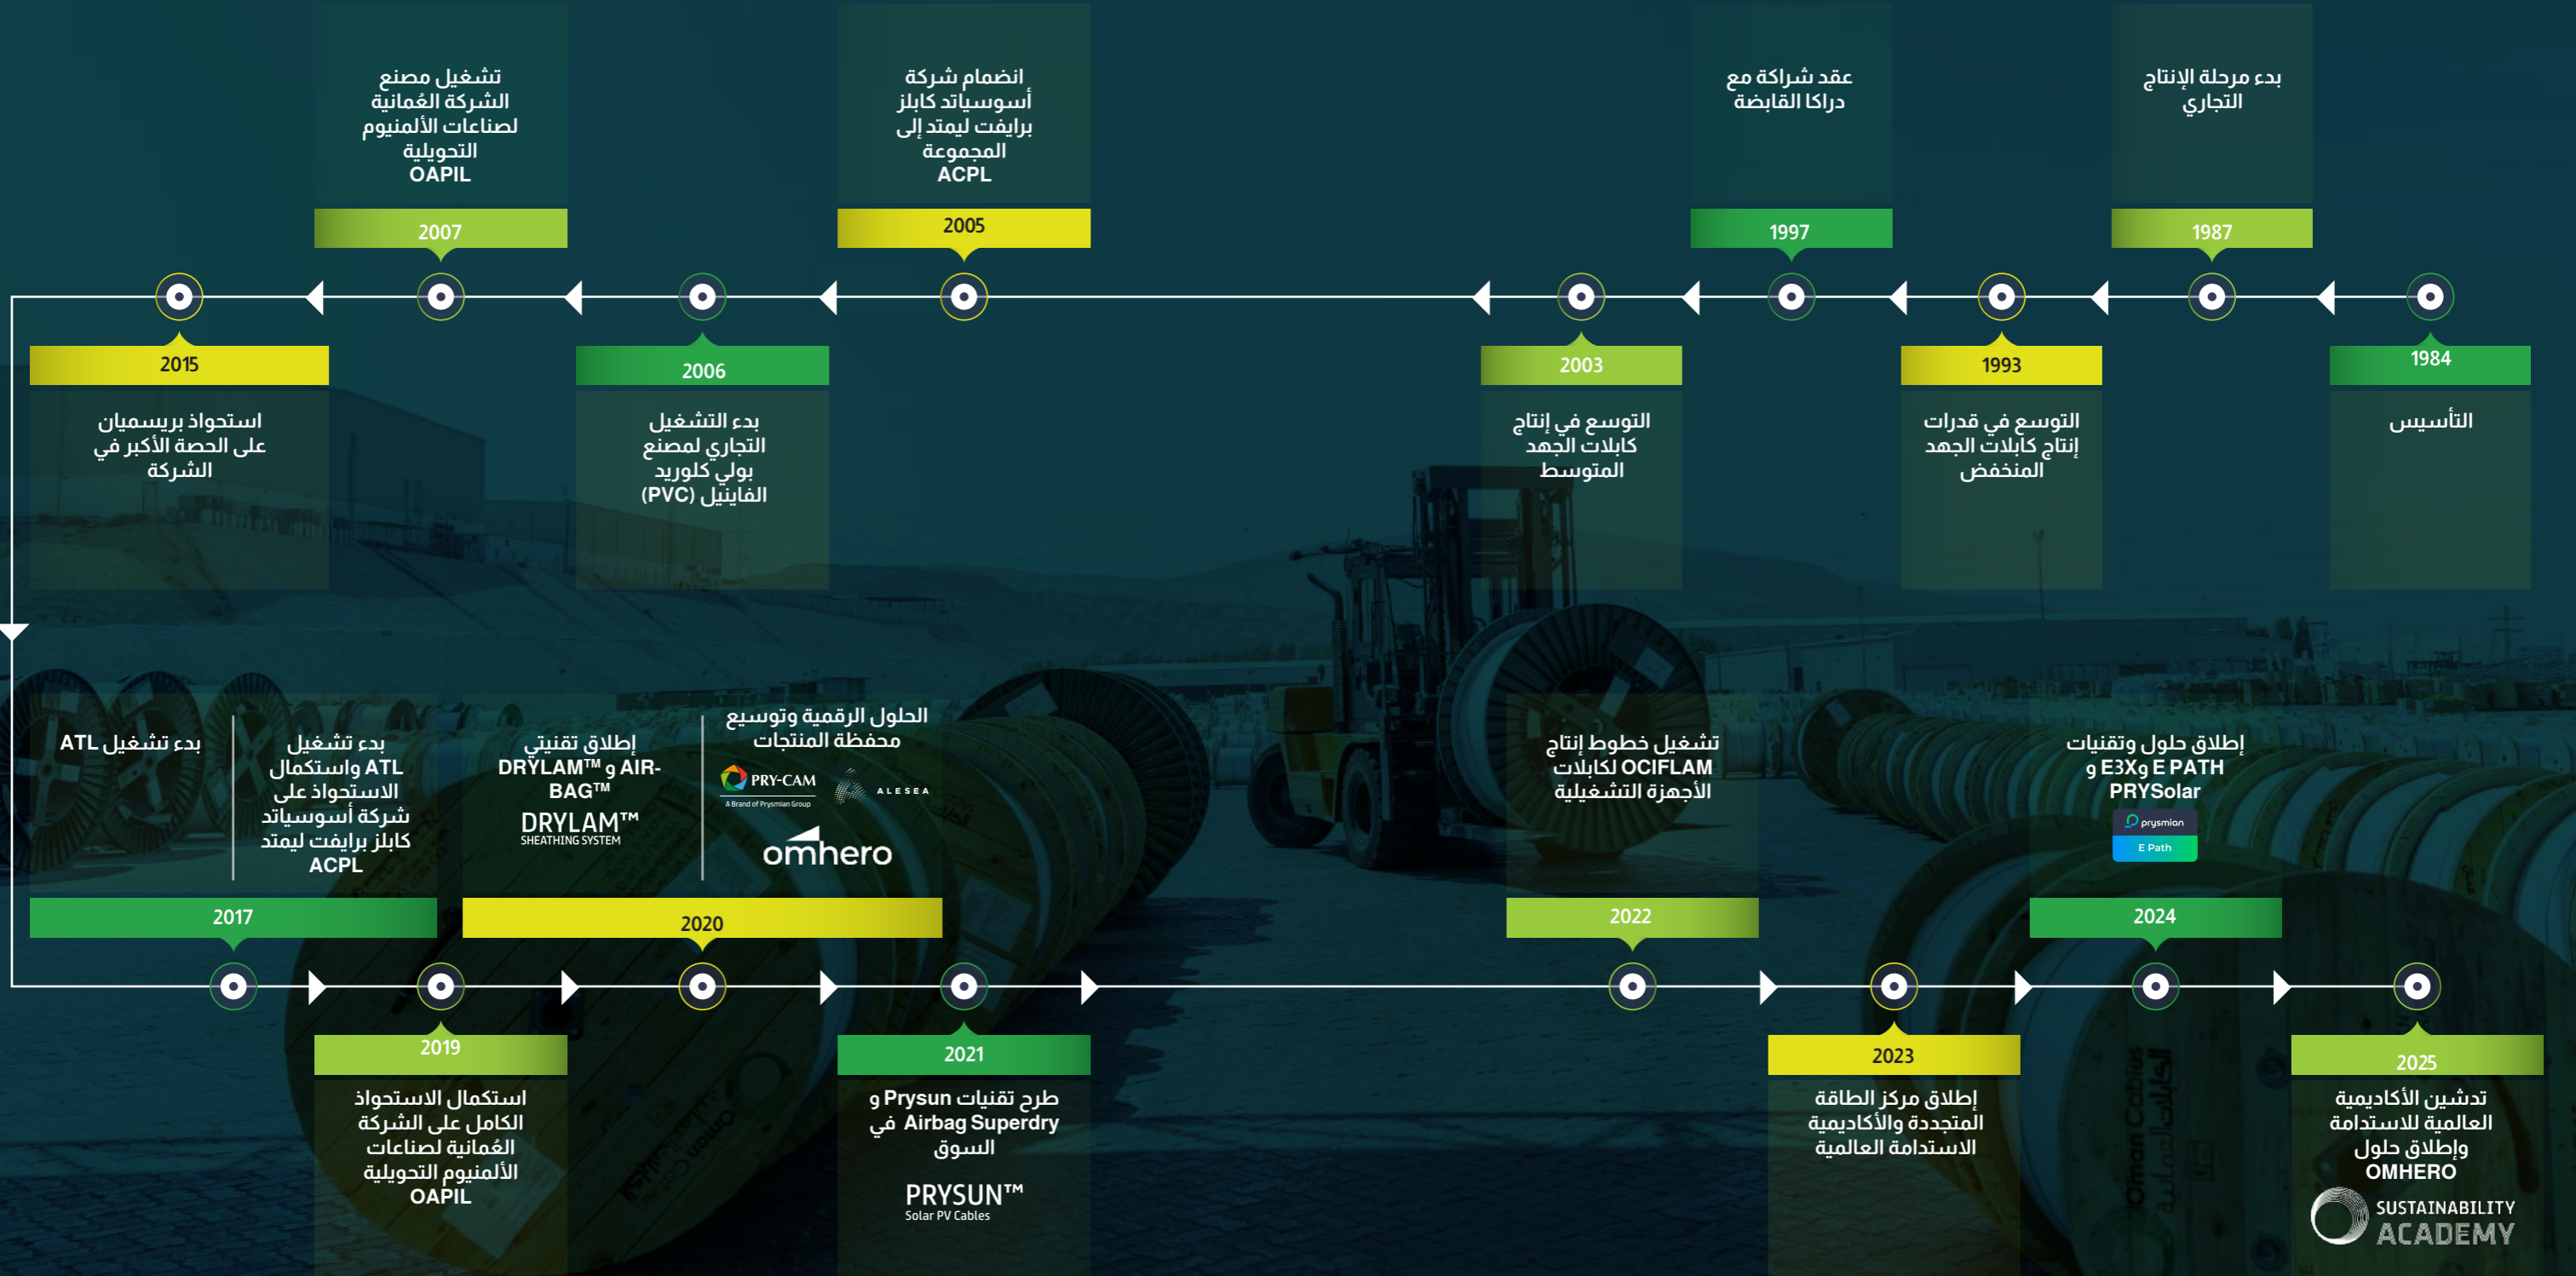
1984
التأسيس

1987
بدء مرحلة الإنتاج التجاري

1993
التوسع في قدرات إنتاج كابلات الجهد المنخفض

1997
عقد شراكة مع دراكا القابضة

2003
التوسع في إنتاج كابلات الجهد المتوسط

2005
انضمام شركة أسوسياتد كابلز برايفت ليمتد إلى المجموعة ACPL

2006
بدء التشغيل التجاري لمصنع بولي كلوريد الفاينيل (PVC)

2007
تشغيل مصنع الشركة العُمانية لصناعات الألمنيوم التحويلية OAPIL

2015
استحواذ بريسميان على الحصة الأكبر في الشركة

2017
بدء تشغيل ATL
بدء تشغيل ATL واستكمال الاستحواذ على شركة أسوسياتد كابلز برايفت ليمتد ACPL

2019
استكمال الاستحواذ الكامل على الشركة العُمانية لصناعات الألمنيوم التحويلية OAPIL

2020
إطلاق تقنيتي DRYLAM™ و AIR-BAG™
DRYLAM™ SHEATHING SYSTEM
الحلول الرقمية وتوسيع محفظة المنتجات
PRY-CAM A Brand of Prysmian Group
ALESEA
omhero

2021
طرح تقنيات Prysun و Airbag Superdry في السوق
PRYSUN™ Solar PV Cables

2022
تشغيل خطوط إنتاج لكابلات OCIFLAM الأجهزة التشغيلية

2023
إطلاق مركز الطاقة المتجددة والأكاديمية الاستدامة العالمية

2024
إطلاق حلول وتقنيات E3Xو E PATH و PRYSolar
prysmian
E Path

2025
تدشين الأكاديمية العالمية للاستدامة وإطلاق حلول OMHERO
SUSTAINABILITY ACADEMY